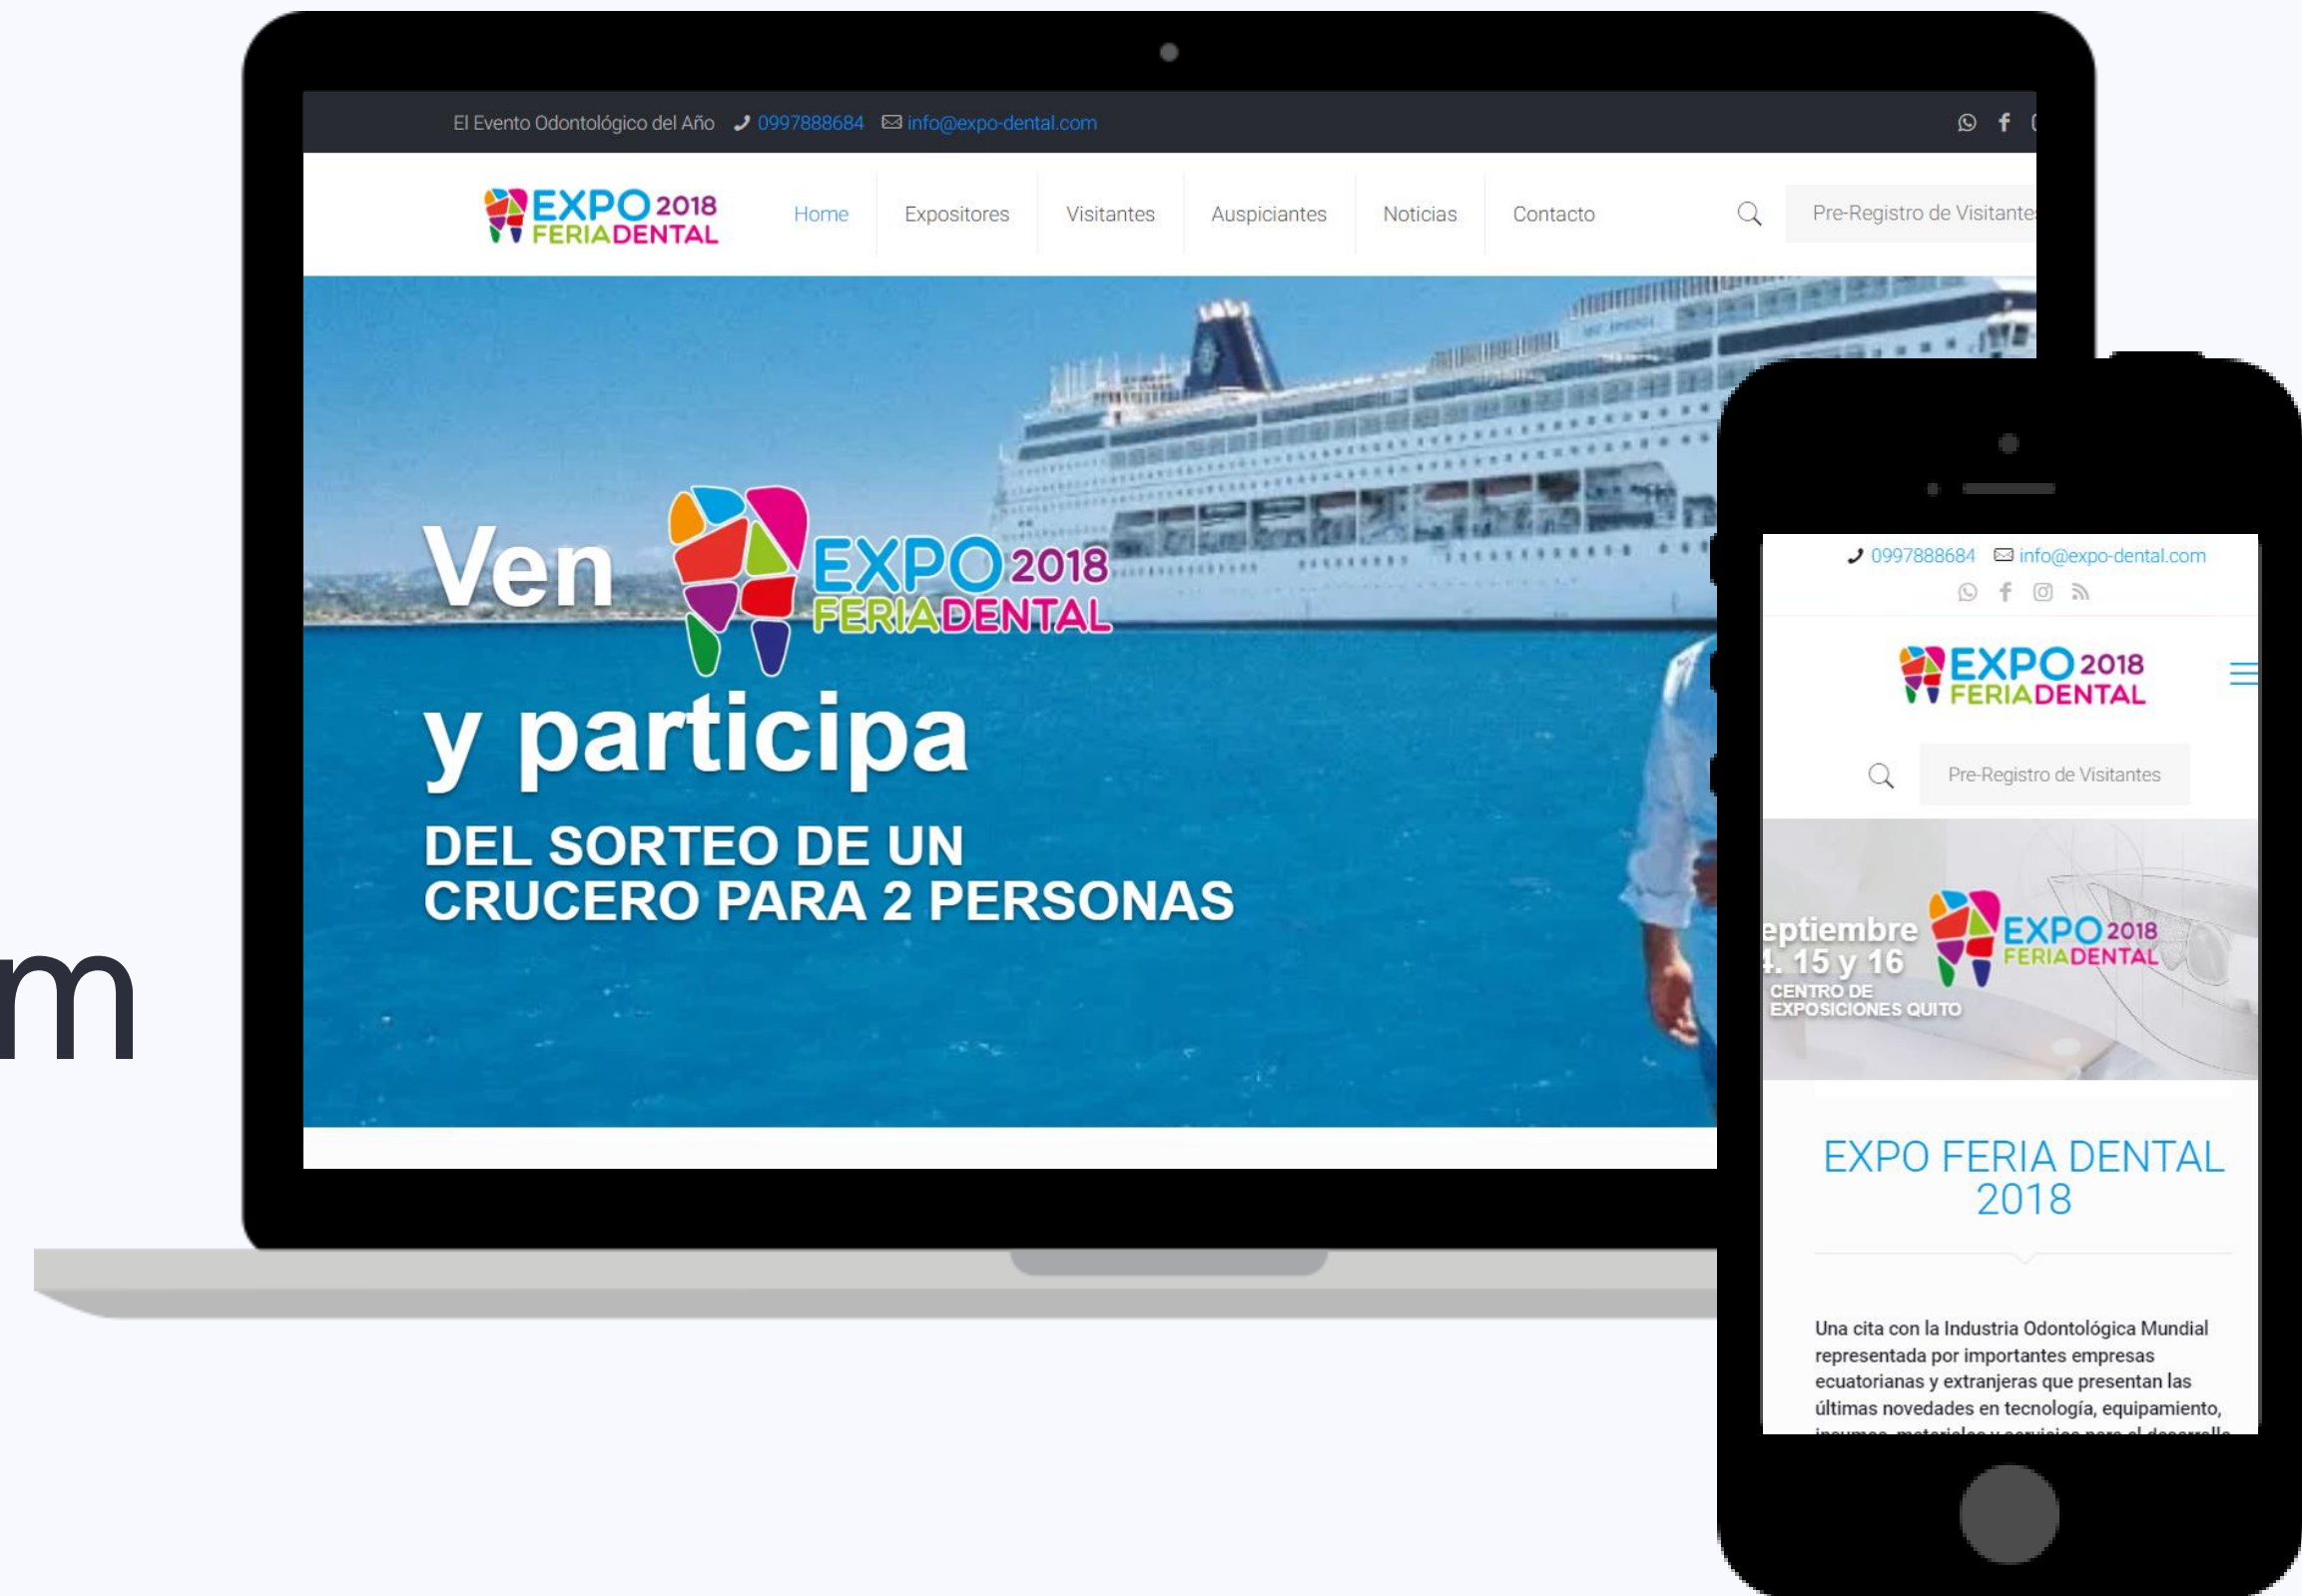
m

El Evento Odontológico del Año 0997888684 info@expo-dental.com

EXPO 2018 FERIA DENTAL

Home Expositores Visitantes Auspiciantes Noticias Contacto

Pre-Registro de Visitante

Ven EXPO 2018 FERIA DENTAL

y participa

DEL SORTEO DE UN CRUCERO PARA 2 PERSONAS

0997888684 info@expo-dental.com

EXPO 2018 FERIA DENTAL

Pre-Registro de Visitantes

eptiembre
. 15 y 16
CENTRO DE EXPOSICIONES QUITO

EXPO 2018 FERIA DENTAL

EXPO FERIA DENTAL 2018

Una cita con la Industria Odontológica Mundial representada por importantes empresas ecuatorianas y extranjeras que presentan las últimas novedades en tecnología, equipamiento, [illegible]